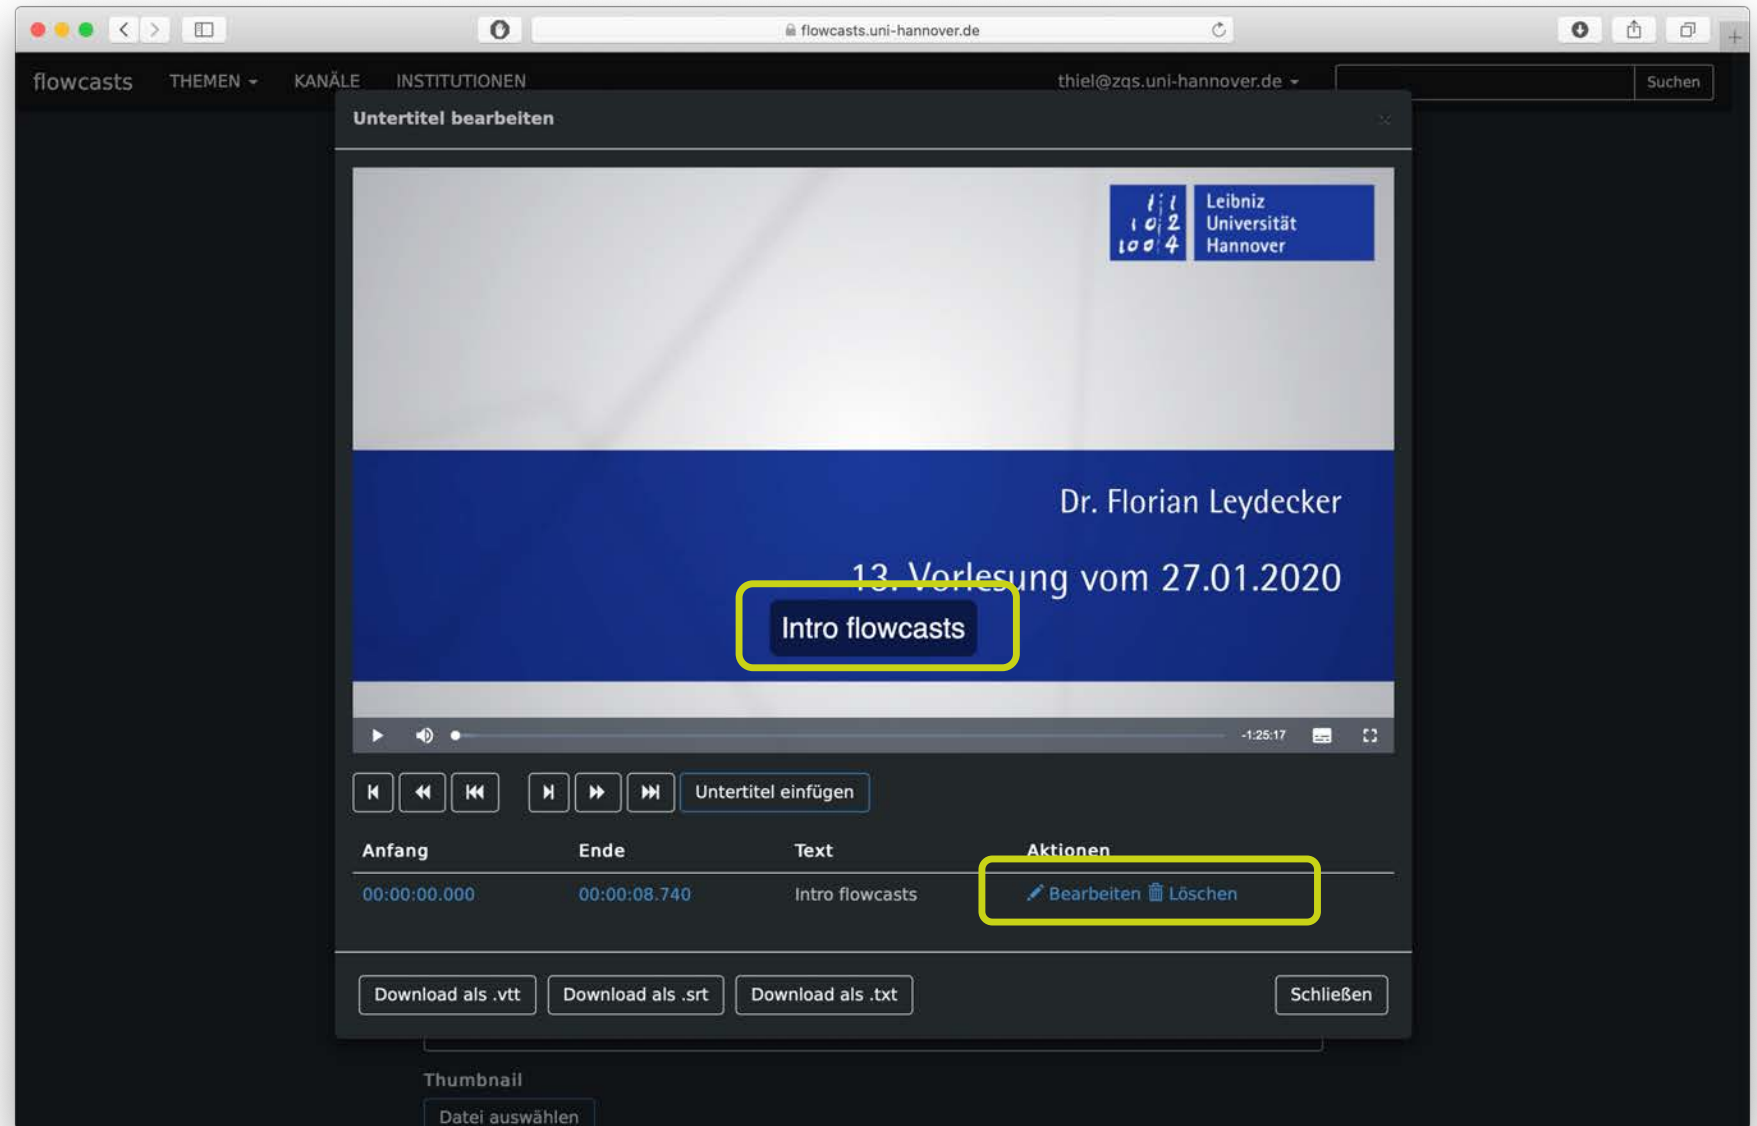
flowcasts.uni-hannover.de

flowcasts THEMEN KANÄLE INSTITUTIONEN thiel@zqs.uni-hannover.de Suchen

Untertitel bearbeiten

Leibniz Universität Hannover

Dr. Florian Leydecker

13. Vorlesung vom 27.01.2020

Intro flowcasts

-1:25:17

Untertitel einfügen

| Anfang | Ende | Text | Aktionen |
|---|---|---|---|
| 00:00:00.000 | 00:00:08.740 | Intro flowcasts | Bearbeiten Löschen |

Download als .vtt Download als .srt Download als .txt Schließen

Thumbnail

Datei auswählen